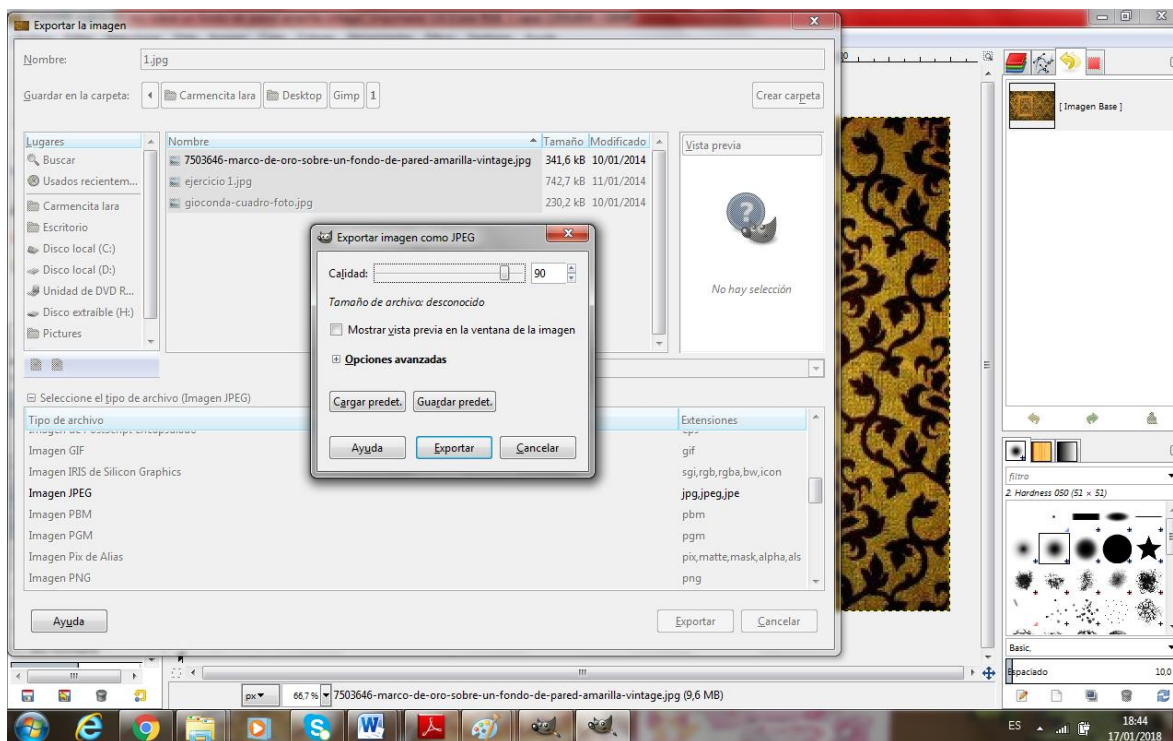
Exportar la imagen

Nombre: 1.jpg

Guardar en la carpeta: Carmencita lara | Desktop | Gimp | 1

Crear carpeta

| Lugares |
|---|
| Buscar |
| Usados recientem... |
| Carmencita lara |
| Escritorio |
| Disco local (C:) |
| Disco local (D:) |
| Unidad de DVD R... |
| Disco extraíble (H:) |
| Pictures |

| Nombre | Tamaño | Modificado |
|---|---|---|
| 7503646-marco-de-oro-sobre-un-fondo-de-pared-amarilla-vintage.jpg | 341,6 kB | 10/01/2014 |
| ejercicio 1.jpg | 742,7 kB | 11/01/2014 |
| gioconda-cuadro-foto.jpg | 230,2 kB | 10/01/2014 |

Vista previa

No hay selección

Exportar imagen como JPEG

Calidad: 90

Tamaño de archivo: desconocido

Mostrar vista previa en la ventana de la imagen

Opciones avanzadas

Cargar predet. Guardar predet.

Ayuda Exportar Cancelar

Seleccione el tipo de archivo (Imagen JPEG)

| Tipo de archivo | Extensiones |
|---|---|
| Imagen GIF | gif |
| Imagen IRIS de Silicon Graphics | sgi,rgb,rgba,bw,icon |
| Imagen JPEG | jpg,jpeg,jpe |
| Imagen PBM | pbm |
| Imagen PGM | pgm |
| Imagen Pix de Alias | pix,matte,mask,alpha,als |
| Imagen PNG | png |

Ayuda

Exportar Cancelar

[ Imagen Base ]

filtro

2. Hardness 050 (51 × 51)

Basic,

Espaciado 10,0

px 66,7 % 7503646-marco-de-oro-sobre-un-fondo-de-pared-amarilla-vintage.jpg (9,6 MB)

ES 18:44 17/01/2018